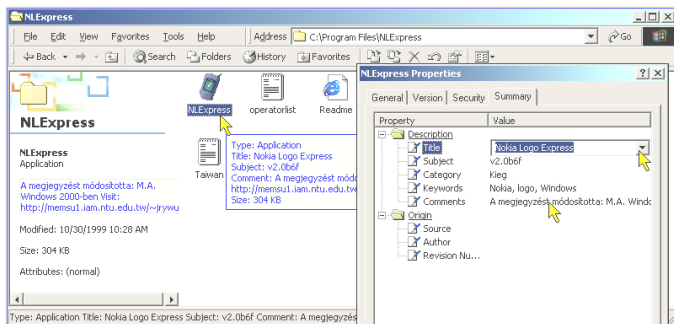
NLExpress

File Edit View Favorites Tools Help Address C:\Program Files\NLExpress Go

Back Search Folders History Favorites

NLExpress

NLExpress
Application

A megjegyzést módosította: M.A. Windows 2000-ben Visit: http://memsu1.iam.ntu.edu.tw/~jrywu

Modified: 10/30/1999 10:28 AM

Size: 304 KB

Attributes: (normal)

NLExpress operatorlist Readme

Taiwan

Type: Application
Title: Nokia Logo Express
Subject: v2.0b6f
Comment: A megjegyzést módosította: M.A.
http://memsu1.iam.ntu.edu.tw
Size: 304 KB

NLExpress Properties

General Version Security Summary

| Property | Value |
|---|---|
| Description | |
| Title | Nokia Logo Express |
| Subject | v2.0b6f |
| Category | Kieg |
| Keywords | Nokia, logo, Windows |
| Comments | A megjegyzést módosította: M.A. Windo |
| Origin | |
| Source | |
| Author | |
| Revision Nu... | |

Type: Application Title: Nokia Logo Express Subject: v2.0b6f Comment: A megjegyzés